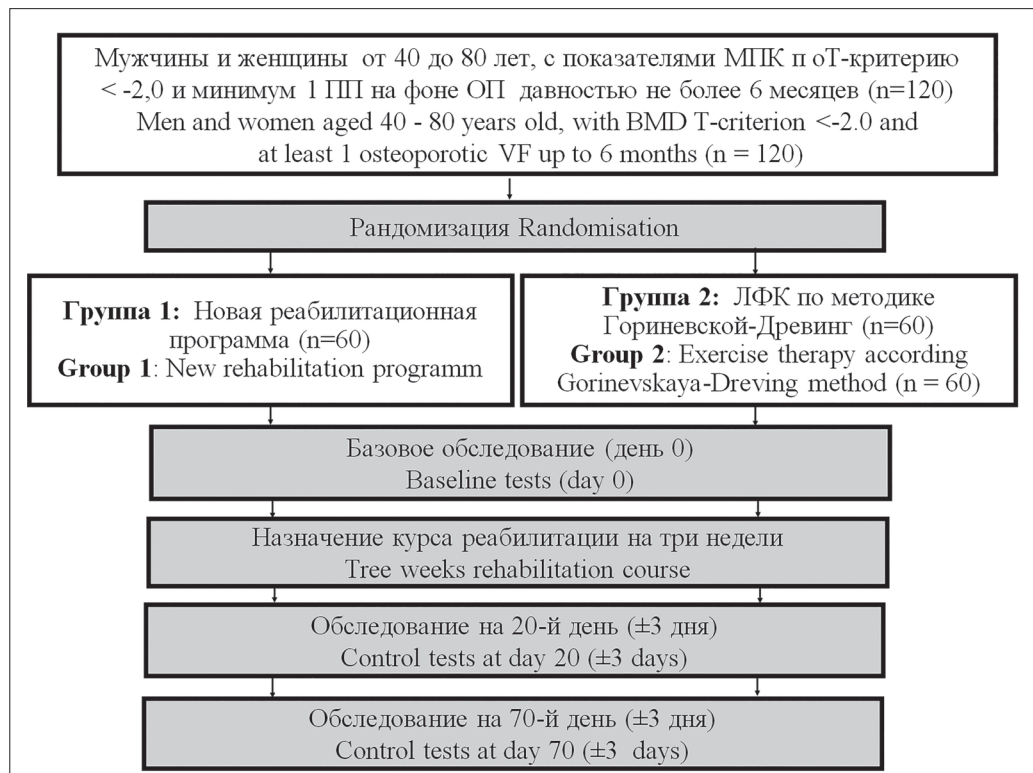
Мужчины и женщины от 40 до 80 лет, с показателями МПК п оТ-критерию < -2,0 и минимум 1 ПП на фоне ОП давностью не более 6 месяцев (n=120)
Men and women aged 40 - 80 years old, with BMD T-criterion <-2.0 and at least 1 osteoporotic VF up to 6 months (n = 120)

Рандомизация Randomisation

**Группа 1:** Новая реабилитационная программа (n=60)
**Group 1**: New rehabilitation programm

**Группа 2:** ЛФК по методике Гориневской-Древинг (n=60)
**Group 2**: Exercise therapy according Gorinevskaya-Dreving method (n = 60)

Базовое обследование (день 0)
Baseline tests (day 0)

Назначение курса реабилитации на три недели
Tree weeks rehabilitation course

Обследование на 20-й день (±3 дня)
Control tests at day 20 (±3 days)

Обследование на 70-й день (±3 дня)
Control tests at day 70 (±3 days)